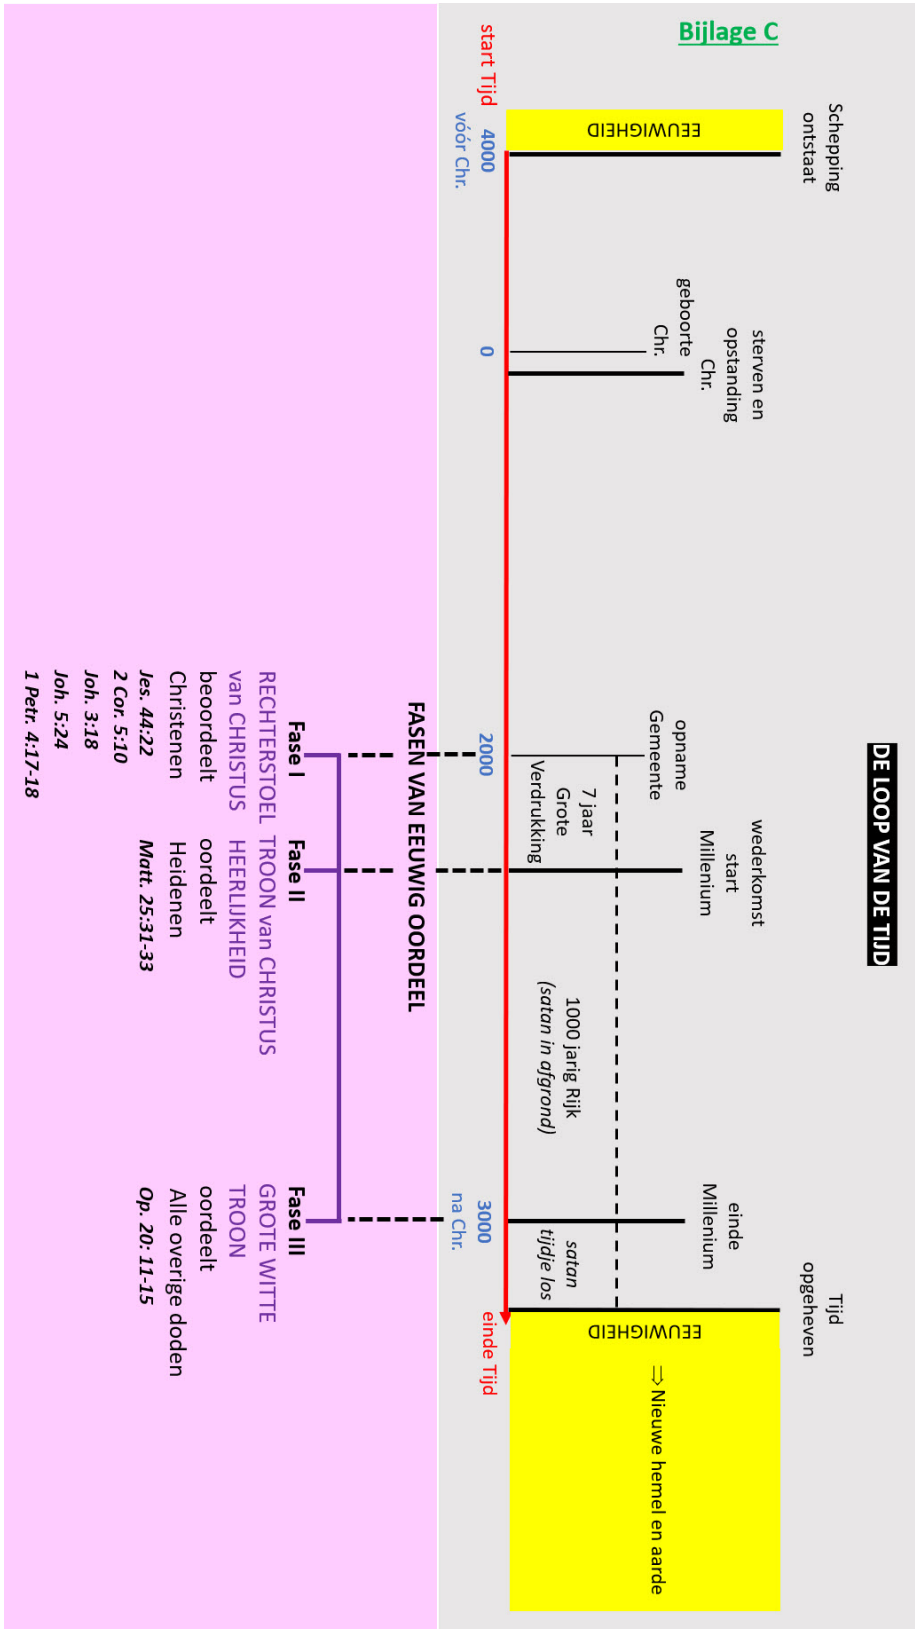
Bijlage C

DE LOOP VAN DE TIJD

Schepping ontstaat

EEUWIGHEID

start Tijd

4000 vóór Chr.

geboorte Chr.

0

sterven en opstanding Chr.

opname Gemeente

7 jaar Grote Verdrukking

2000

wederkomst start Millenium

1000 jarig Rijk (satan in afgrond)

einde Millenium

satan tijdje los

3000 na Chr.

Tijd opgeheven

EEUWIGHEID

einde Tijd

⇒ Nieuwe hemel en aarde

FASEN VAN EEUWIG OORDEEL

Fase I
RECHTERSTOEL van CHRISTUS
beoordeelt
Christenen
Jes. 44:22
2 Cor. 5:10
Joh. 3:18
Joh. 5:24
1 Petr. 4:17-18

Fase II
TROON van CHRISTUS HEERLIJKHEID
oordeelt
Heidenen
Matt. 25:31-33

Fase III
GROTE WITTE TROON
oordeelt
Alle overige doden
Op. 20: 11-15